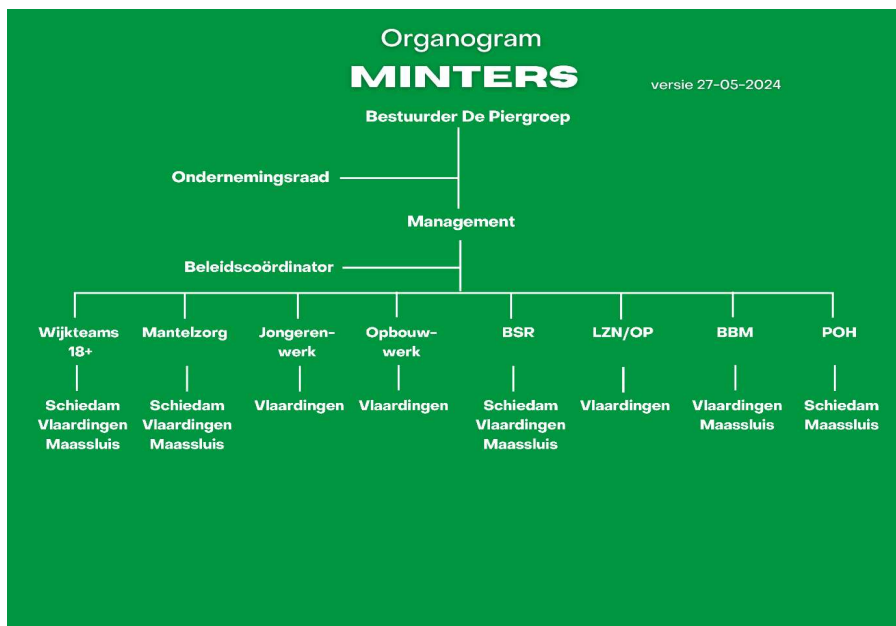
Organogram
MINTERS
versie 27-05-2024

Bestuurder De Piergroep

Ondernemingsraad

Management

Beleidscoördinator

Wijkteams 18+
Schiedam
Vlaardingen
Maassluis

Mantelzorg
Schiedam
Vlaardingen
Maassluis

Jongerenwerk
Vlaardingen

Opbouwwerk
Vlaardingen

BSR
Schiedam
Vlaardingen
Maassluis

LZN/OP
Vlaardingen

BBM
Vlaardingen
Maassluis

POH
Schiedam
Maassluis